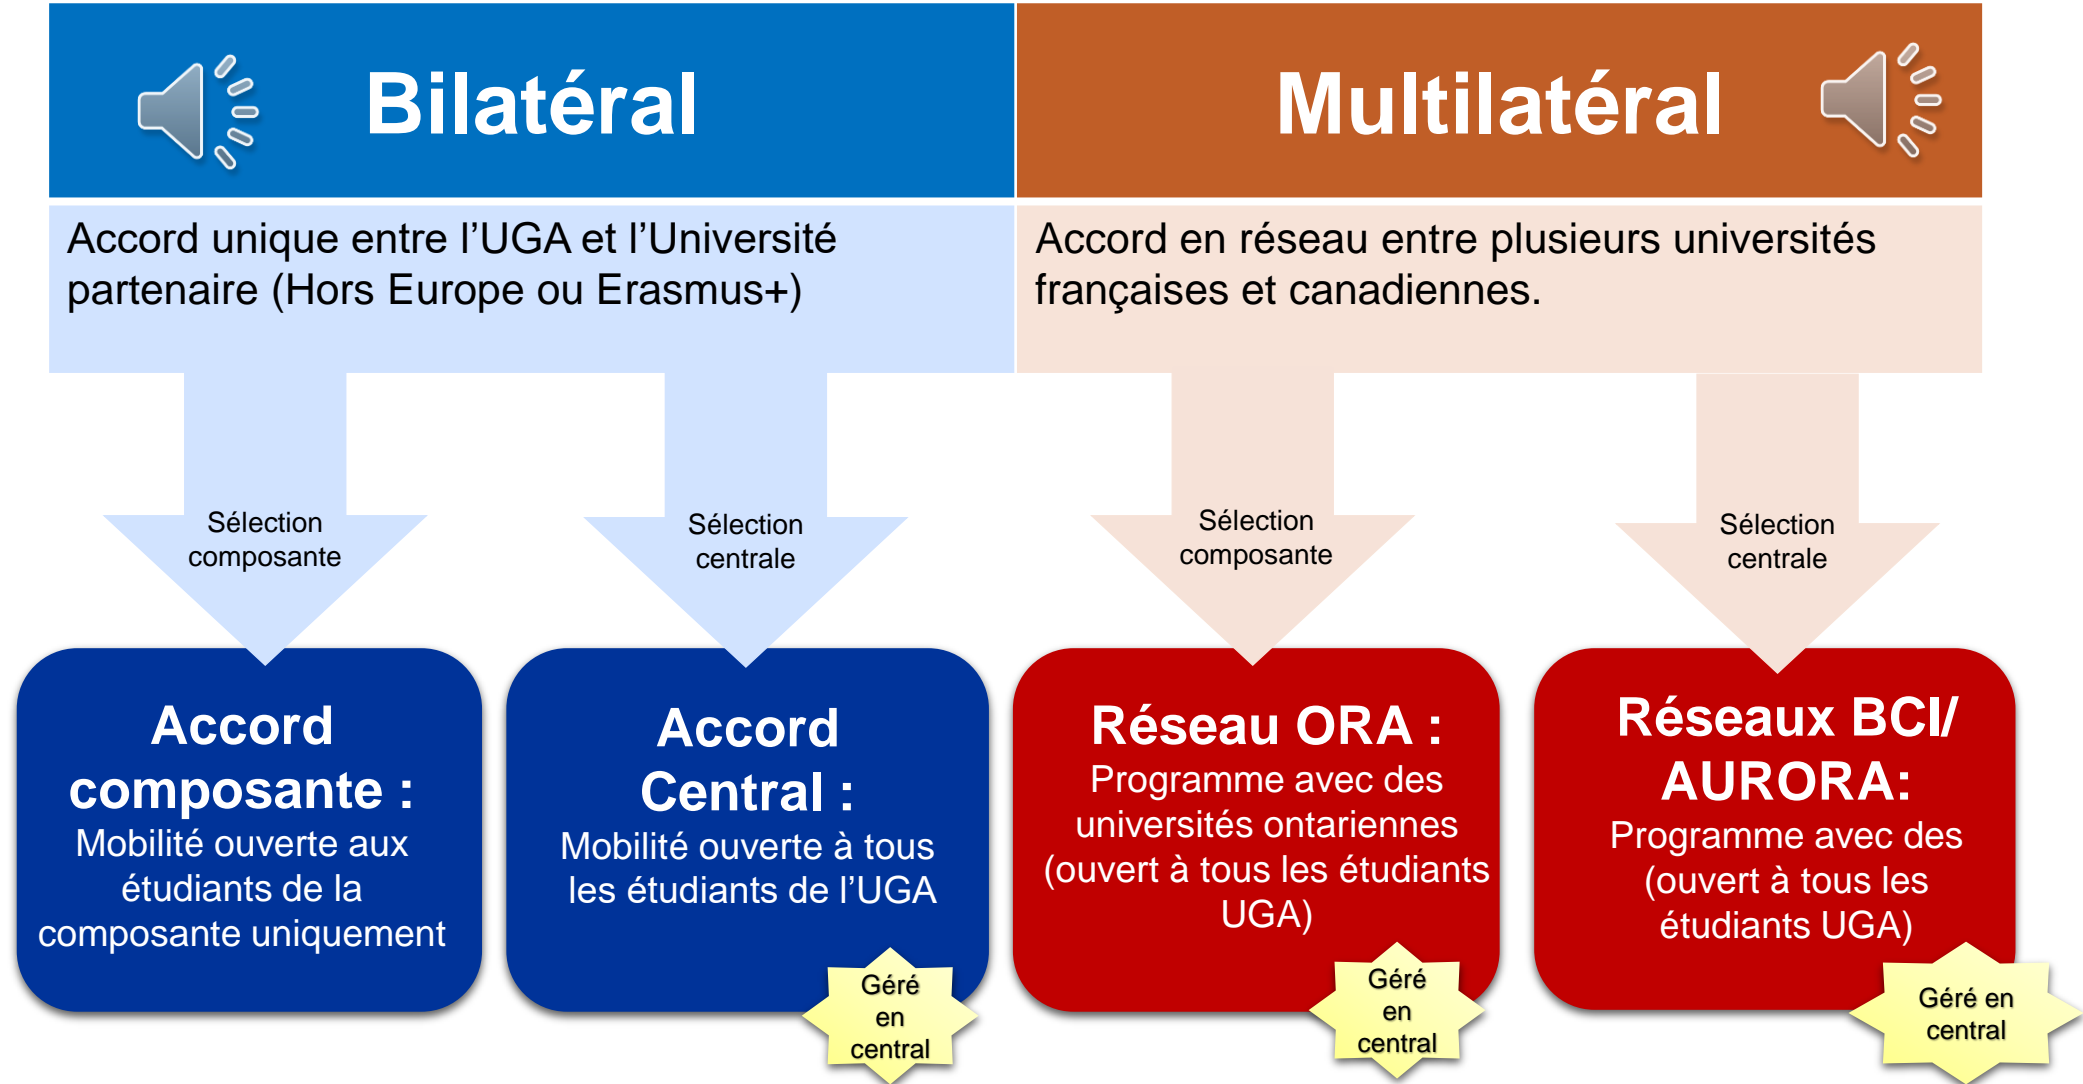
Bilatéral

Multilatéral

Accord unique entre l'UGA et l'Université partenaire (Hors Europe ou Erasmus+)

Accord en réseau entre plusieurs universités françaises et canadiennes.

Sélection composante

Sélection centrale

Sélection composante

Sélection centrale

Accord composante :
Mobilité ouverte aux étudiants de la composante uniquement

Accord Central :
Mobilité ouverte à tous les étudiants de l'UGA

Géré en central

Réseau ORA :
Programme avec des universités ontariennes (ouvert à tous les étudiants UGA)

Géré en central

Réseaux BCI/ AURORA:
Programme avec des (ouvert à tous les étudiants UGA)

Géré en central